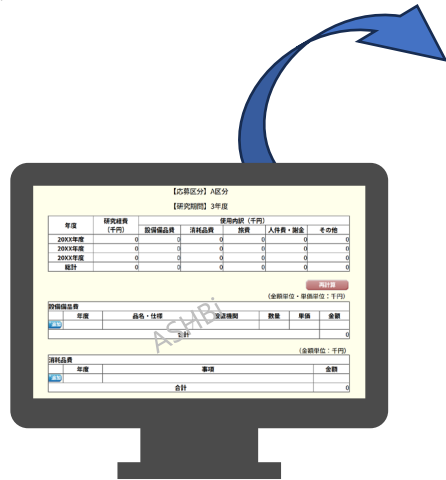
【応募区分】A区分

【研究期間】3年度

| 年度 | 研究経費（千円） | 使用内訳（千円） | | | | |
|---|---|---|---|---|---|---|
| | | 設備備品費 | 消耗品費 | 旅費 | 人件費・謝金 | その他 |
| 20XX年度 | 0 | 0 | 0 | 0 | 0 | 0 |
| 20XX年度 | 0 | 0 | 0 | 0 | 0 | 0 |
| 20XX年度 | 0 | 0 | 0 | 0 | 0 | 0 |
| 総計 | 0 | 0 | 0 | 0 | 0 | 0 |

再計算

（金額単位・単価単位：千円）

設備備品費

| | 年度 | 品名・仕様 | 設置機関 | 数量 | 単価 | 金額 |
|---|---|---|---|---|---|---|
| 追加 | | | | | | |
| | | | 合計 | | | 0 |

ASHBi

（金額単位：千円）

消耗品費

| | 年度 | 事項 | 金額 |
|---|---|---|---|
| 追加 | | | |
| | | 合計 | 0 |